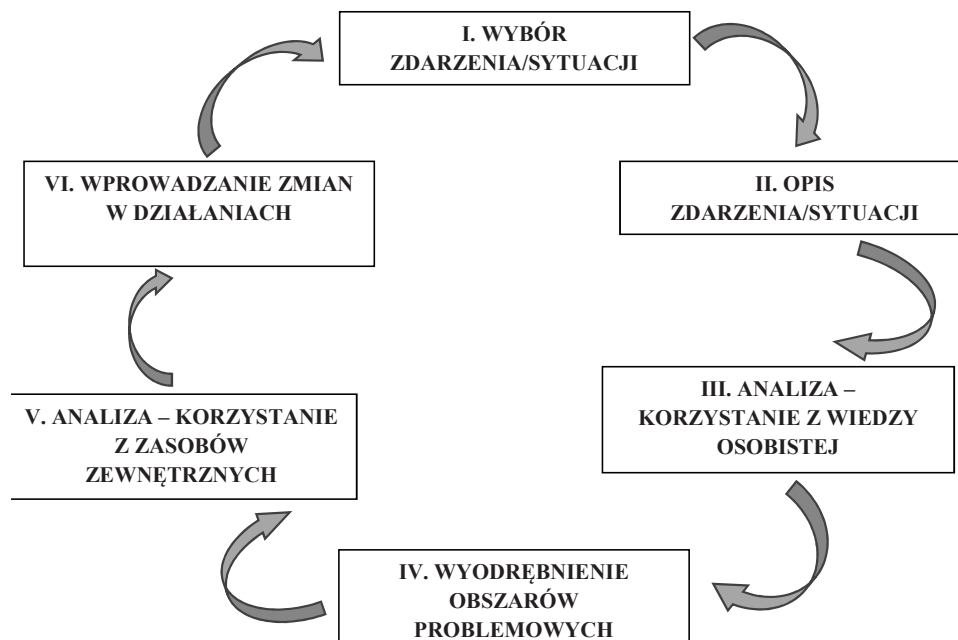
I. WYBÓR ZDARZENIA/SYTUACJI

II. OPIS ZDARZENIA/SYTUACJI

III. ANALIZA – KORZYSTANIE Z WIEDZY OSOBISTEJ

IV. WYODRĘBNIENIE OBSZARÓW PROBLEMOWYCH

V. ANALIZA – KORZYSTANIE Z ZASOBÓW ZEWNĘTRZNYCH

VI. WPROWADZANIE ZMIAN W DZIAŁANIACH